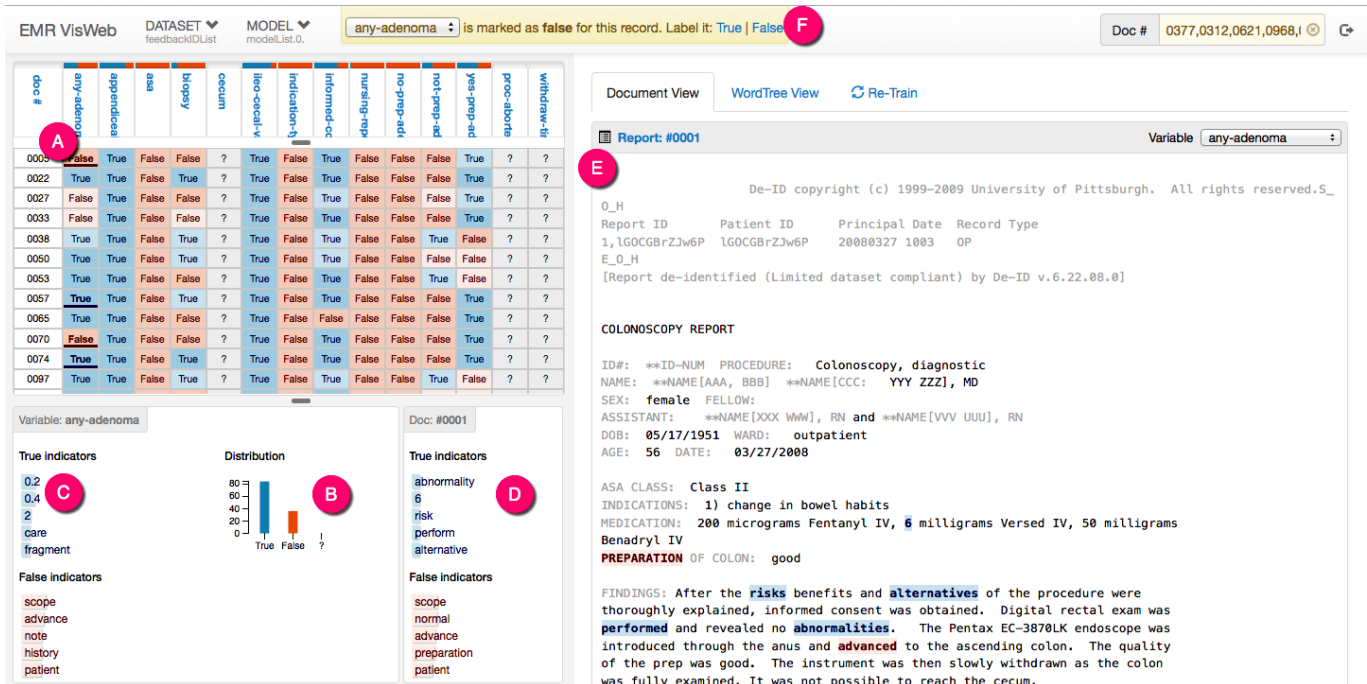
EMR VisWeb DATASET feedbackIDList MODEL modelList.0.

any-adenoma is marked as false for this record. Label it: True | False F

Doc # 0377,0312,0621,0968,(

| doc # | any-adeno | appendicea | asa | biopsy | cecum | ileo-cecal-v | indication-t | informed-cc | nursing-rep | no-prep-ad | not-prep-ad | yes-prep-ad | proc-aborte | withdraw-ti |
|---|---|---|---|---|---|---|---|---|---|---|---|---|---|---|
| 0005 | False | True | False | False | ? | True | False | True | False | False | False | True | ? | ? |
| 0022 | True | True | False | True | ? | True | False | True | False | False | False | True | ? | ? |
| 0027 | False | True | False | False | ? | True | False | True | False | False | False | True | ? | ? |
| 0033 | False | True | False | False | ? | True | False | True | False | False | False | True | ? | ? |
| 0038 | True | True | False | True | ? | True | False | True | False | False | True | False | ? | ? |
| 0050 | True | True | False | True | ? | True | False | True | False | False | False | True | ? | ? |
| 0053 | True | True | False | False | ? | True | False | True | False | False | False | False | ? | ? |
| 0057 | True | True | False | True | ? | True | False | True | False | False | False | True | ? | ? |
| 0065 | True | True | False | False | ? | True | False | False | False | False | False | True | ? | ? |
| 0070 | False | True | False | False | ? | True | False | True | False | False | False | True | ? | ? |
| 0074 | True | True | False | True | ? | True | False | True | False | False | False | True | ? | ? |
| 0097 | True | True | False | True | ? | True | False | True | False | False | True | False | ? | ? |

A

Variable: any-adenoma

True indicators
0.2
0.4
2
care
fragment

C

Distribution
80
60
40
20
0
True False ?

B

False indicators
scope
advance
note
history
patient

Doc: #0001

True indicators
abnormality
6
risk
perform
alternative

D

False indicators
scope
normal
advance
preparation
patient

Document View WordTree View Re-Train

Report: #0001 Variable any-adenoma

E

De-ID copyright (c) 1999-2009 University of Pittsburgh. All rights reserved.S_O_H
Report ID Patient ID Principal Date Record Type
1,lGOCGBrZJw6P lGOCGBrZJw6P 20080327 1003 OP
E_O_H
[Report de-identified (Limited dataset compliant) by De-ID v.6.22.08.0]

COLONOSCOPY REPORT

ID#: **ID-NUM PROCEDURE: Colonoscopy, diagnostic
NAME: **NAME[AAA, BBB] **NAME[CCC: YYY ZZZ], MD
SEX: female FELLOW:
ASSISTANT: **NAME[XXX WWW], RN and **NAME[VVV UUU], RN
DOB: 05/17/1951 WARD: outpatient
AGE: 56 DATE: 03/27/2008

ASA CLASS: Class II
INDICATIONS: 1) change in bowel habits
MEDICATION: 200 micrograms Fentanyl IV, 6 milligrams Versed IV, 50 milligrams Benadryl IV
PREPARATION OF COLON: good

FINDINGS: After the risks benefits and alternatives of the procedure were thoroughly explained, informed consent was obtained. Digital rectal exam was performed and revealed no abnormalities. The Pentax EC-3870LK endoscope was introduced through the anus and advanced to the ascending colon. The quality of the prep was good. The instrument was then slowly withdrawn as the colon was fully examined. It was not possible to reach the cecum.